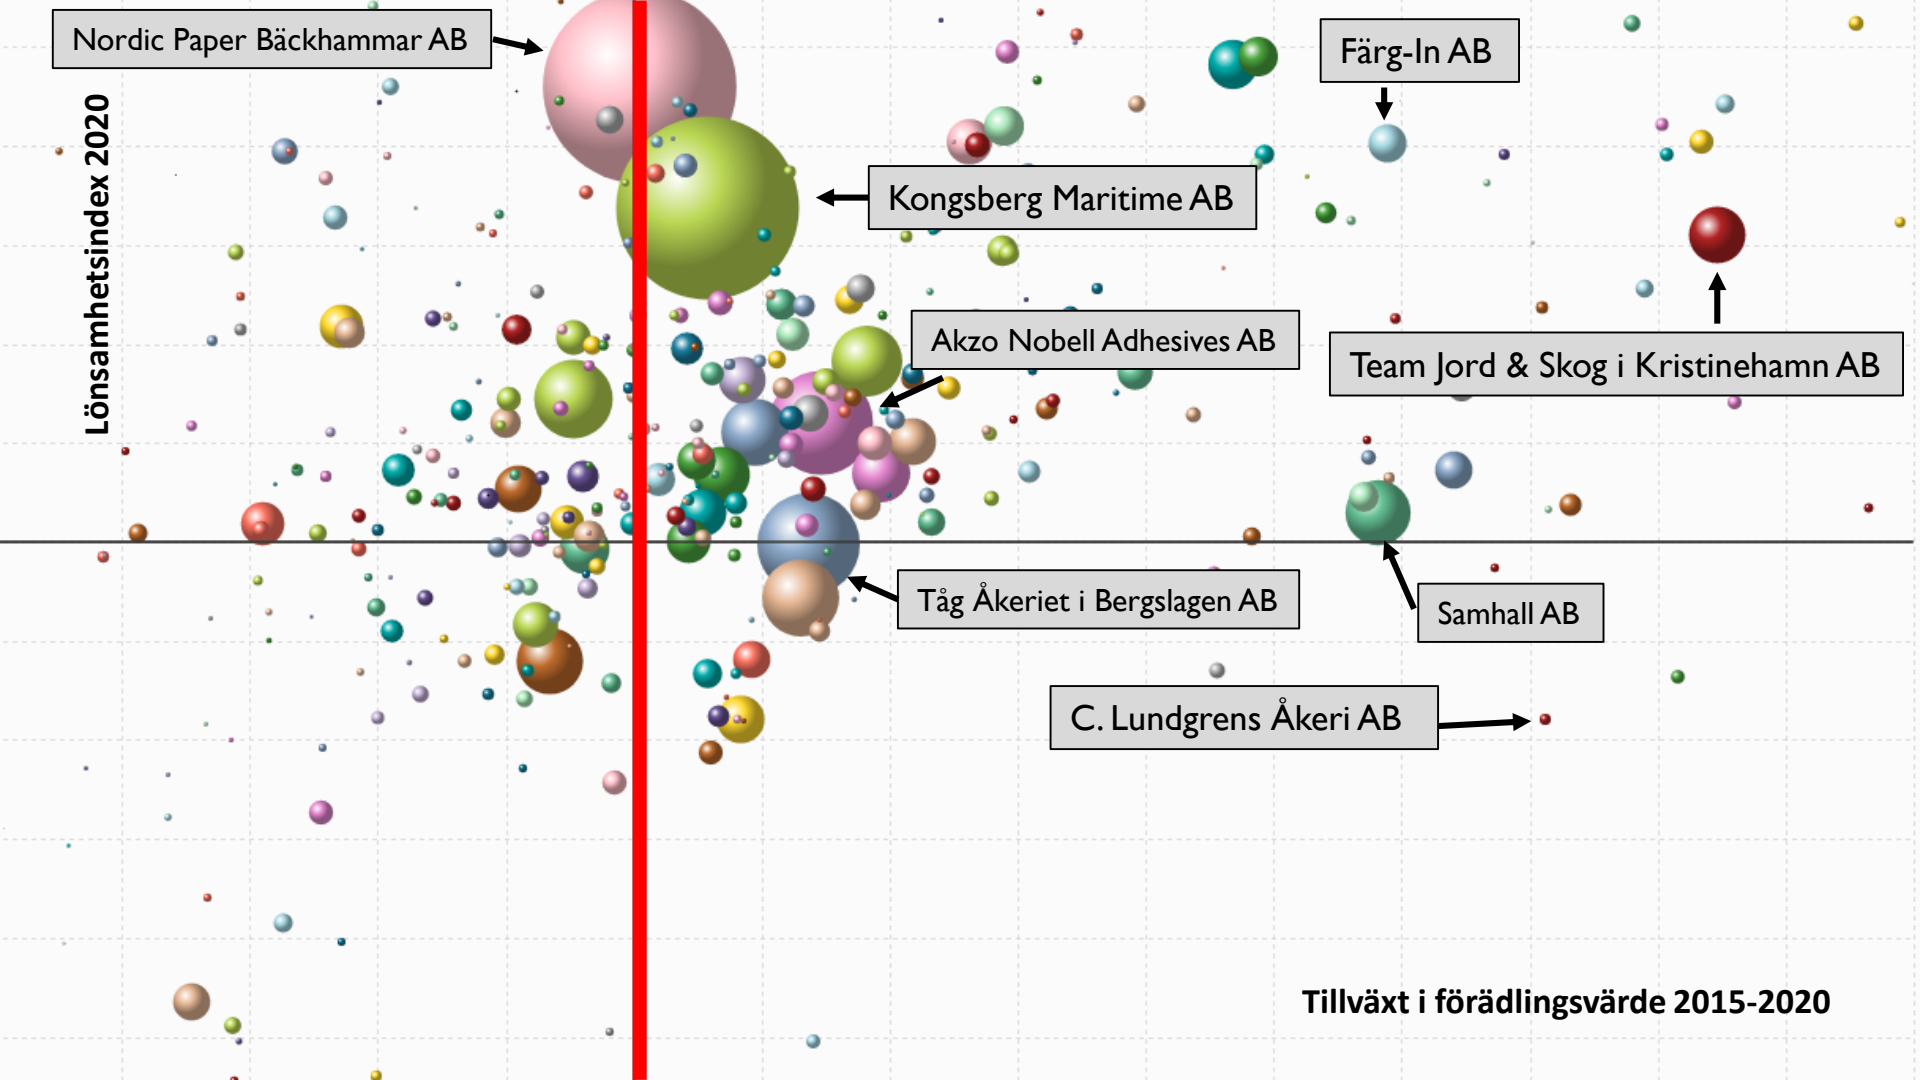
Nordic Paper Bäckhammar AB

Färg-In AB

Lönsamhetsindex 2020

Kongsberg Maritime AB

Akzo Nobell Adhesives AB

Team Jord & Skog i Kristinehamn AB

Tåg Åkeriet i Bergslagen AB

Samhall AB

C. Lundgrens Åkeri AB

Tillväxt i förädlingsvärde 2015-2020